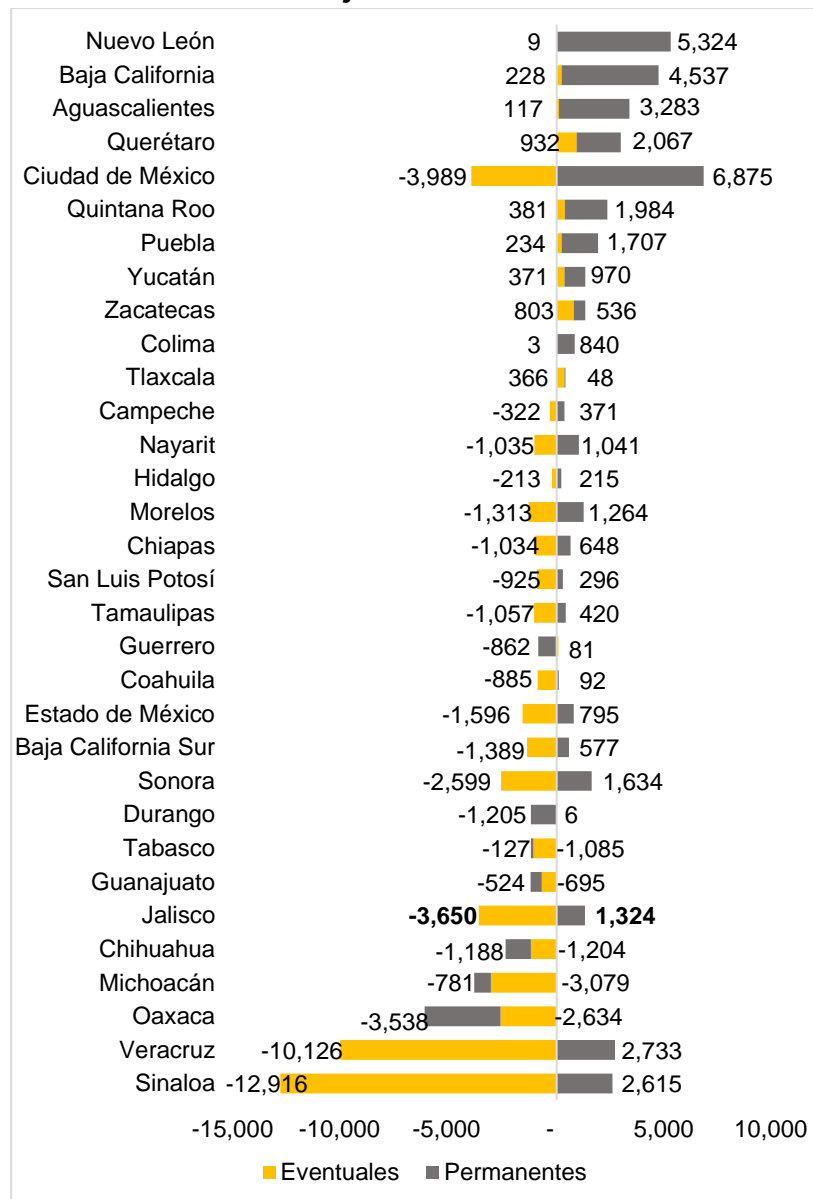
Nuevo León 9 5,324
Baja California 228 4,537
Aguascalientes 117 3,283
Querétaro 932 2,067
Ciudad de México -3,989 6,875
Quintana Roo 381 1,984
Puebla 234 1,707
Yucatán 371 970
Zacatecas 803 536
Colima 3 840
Tlaxcala 366 48
Campeche -322 371
Nayarit -1,035 1,041
Hidalgo -213 215
Morelos -1,313 1,264
Chiapas -1,034 648
San Luis Potosí -925 296
Tamaulipas -1,057 420
Guerrero -862 81
Coahuila -885 92
Estado de México -1,596 795
Baja California Sur -1,389 577
Sonora -2,599 1,634
Durango -1,205 6
Tabasco -127 -1,085
Guanajuato -524 -695
Jalisco **-3,650** **1,324**
Chihuahua -1,188 -1,204
Michoacán -781 -3,079
Oaxaca -3,538 -2,634
Veracruz -10,126 2,733
Sinaloa -12,916 2,615

-15,000 -10,000 -5,000 - 5,000 10,000

Eventuales Permanentes